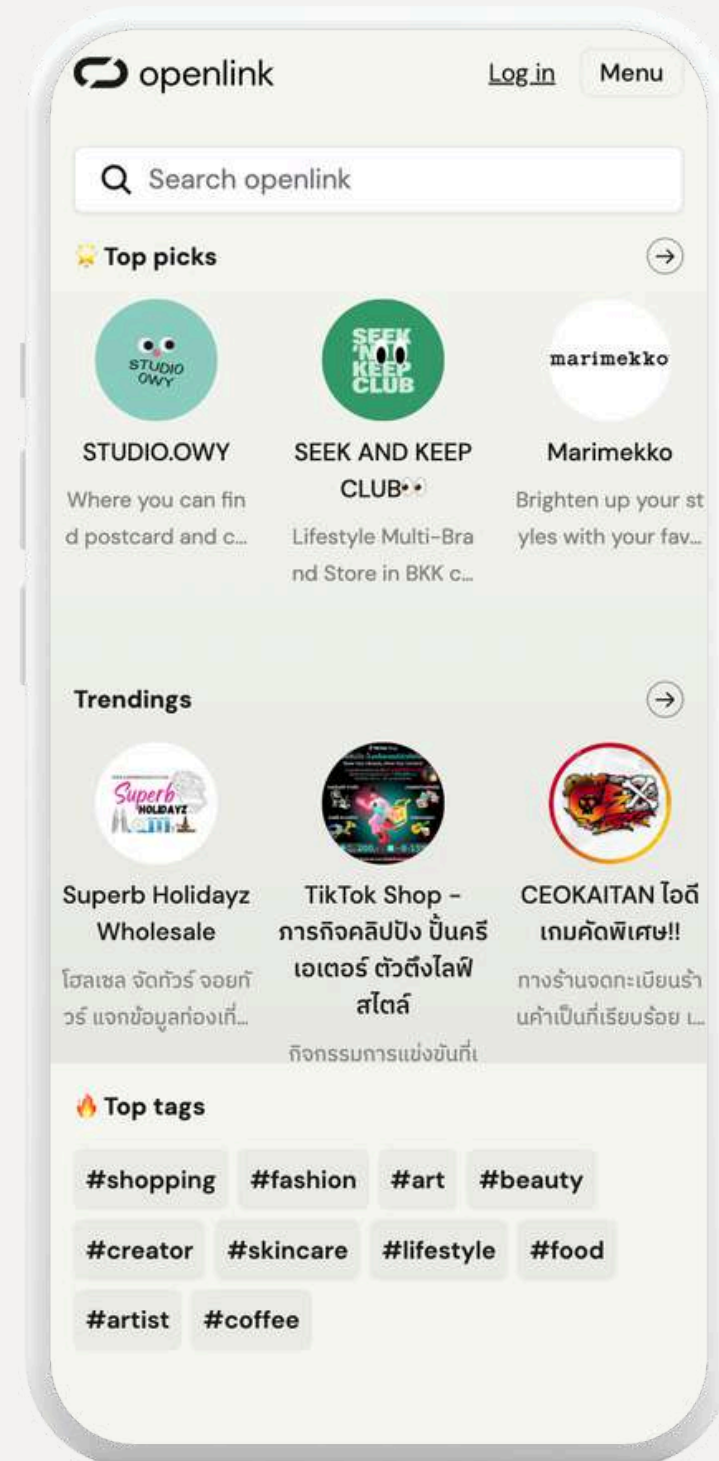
openlink

Log in

Menu

Search openlink

Top picks

STUDIO OWY

STUDIO.OWY

Where you can find postcard and c...

SEEK 'N' KEEP CLUB

SEEK AND KEEP CLUB••

Lifestyle Multi-Brand Store in BKK c...

marimekko

Marimekko

Brighten up your styles with your fav...

Trendings

Superb HOLIDAYZ

Superb Holidayz Wholesale

โฮลเซล จัดทัวร์ จอยทัวร์ แจกข้อมูลท่องเที่...

TikTok Shop - การกิจคลิปปัง ปั้นครีเอเตอร์ ตัวตึงไลฟ์สไตล์

กิจกรรมการแข่งขันที่เ

CEOKAITAN ไอดีเกมคัดพิเศษ!!

ทางร้านจดทะเบียนร้านค้าเป็นที่เรียบร้อย แ...

Top tags

#shopping #fashion #art #beauty

#creator #skincare #lifestyle #food

#artist #coffee